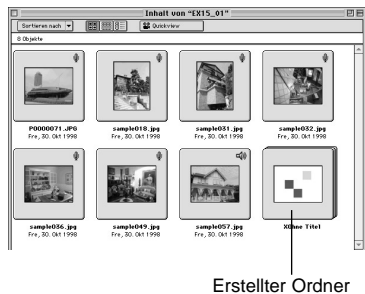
Inhalt von "EX15_01"

Sortieren nach

Quickview

8 Objekte

P0000071.JPG
Fre, 30. Okt 1998

sample018.jpg
Fre, 30. Okt 1998

sample031.jpg
Fre, 30. Okt 1998

sample032.jpg
Fre, 30. Okt 1998

sample036.jpg
Fre, 30. Okt 1998

sample049.jpg
Fre, 30. Okt 1998

sample057.jpg
Fre, 30. Okt 1998

XOhne Titel

Erstellter Ordner